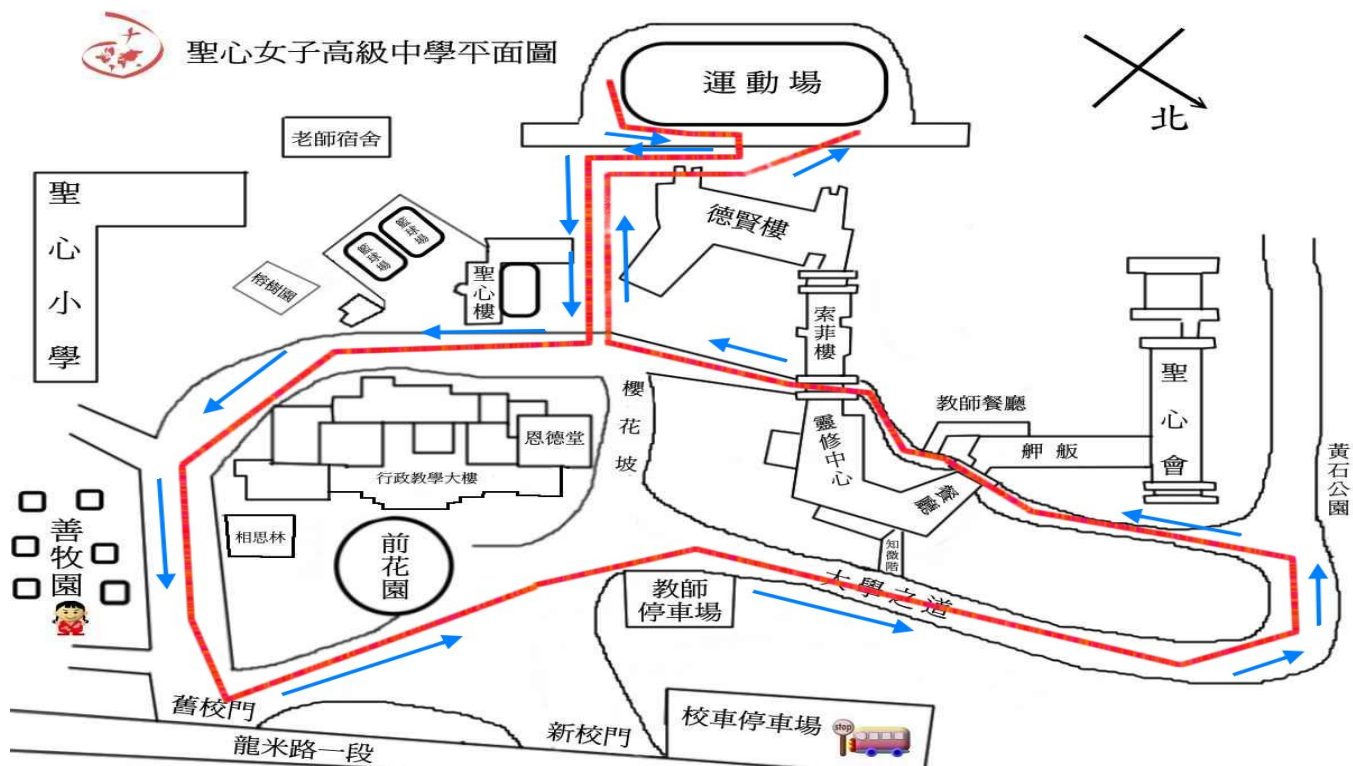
聖心女子高級中學平面圖

運動場

北

老師宿舍

聖心小學

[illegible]

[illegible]

榕樹園

聖心樓

德賢樓

索菲樓

聖心會

櫻花坡

恩德堂

行政教學大樓

靈修中心

教師餐廳

艸舨

餐廳

黃石公園

相思林

前花園

知微階

善牧園

教師停車場

大學之道

舊校門

新校門

校車停車場

stop

龍米路一段